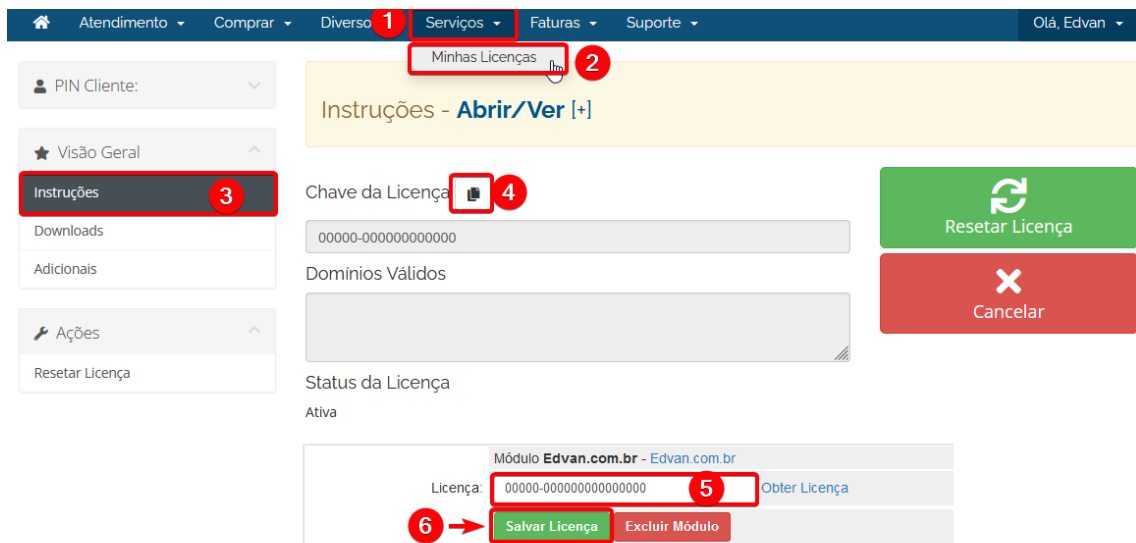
Atendimento ▾ Comprar ▾ Diversos 1 Serviços ▾ Faturas ▾ Suporte ▾ Olá, Edvan ▾

Minhas Licenças 2

PIN Cliente:

Visão Geral

Instruções 3

Downloads

Adicionais

Ações

Resetar Licença

Instruções - Abrir/Ver [+]

Chave da Licença 4

00000-000000000000

Domínios Válidos

Status da Licença

Ativa

Resetar Licença

Cancelar

Módulo Edvan.com.br - Edvan.com.br

Licença: 00000-000000000000000 5 Obter Licença

6 Salvar Licença Excluir Módulo